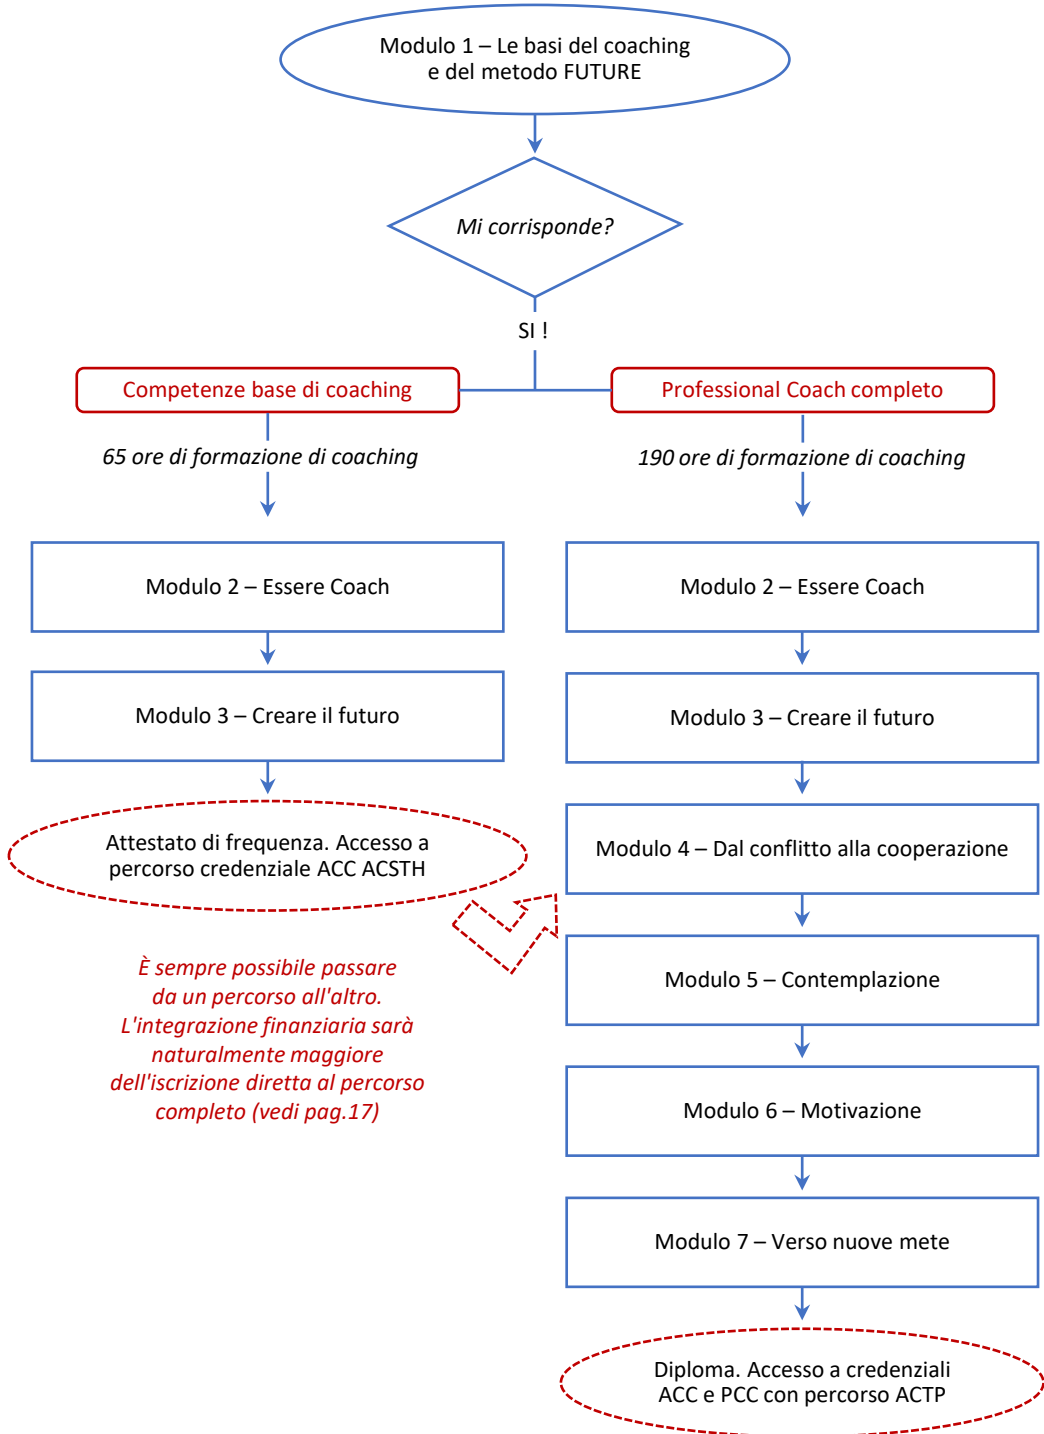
Modulo 1 – Le basi del coaching e del metodo FUTURE

Mi corrisponde?

SI !

Competenze base di coaching

65 ore di formazione di coaching

Modulo 2 – Essere Coach

Modulo 3 – Creare il futuro

Attestato di frequenza. Accesso a percorso credenziale ACC ACSTH

È sempre possibile passare da un percorso all'altro. L'integrazione finanziaria sarà naturalmente maggiore dell'iscrizione diretta al percorso completo (vedi pag.17)

Professional Coach completo

190 ore di formazione di coaching

Modulo 2 – Essere Coach

Modulo 3 – Creare il futuro

Modulo 4 – Dal conflitto alla cooperazione

Modulo 5 – Contemplazione

Modulo 6 – Motivazione

Modulo 7 – Verso nuove mete

Diploma. Accesso a credenziali ACC e PCC con percorso ACTP